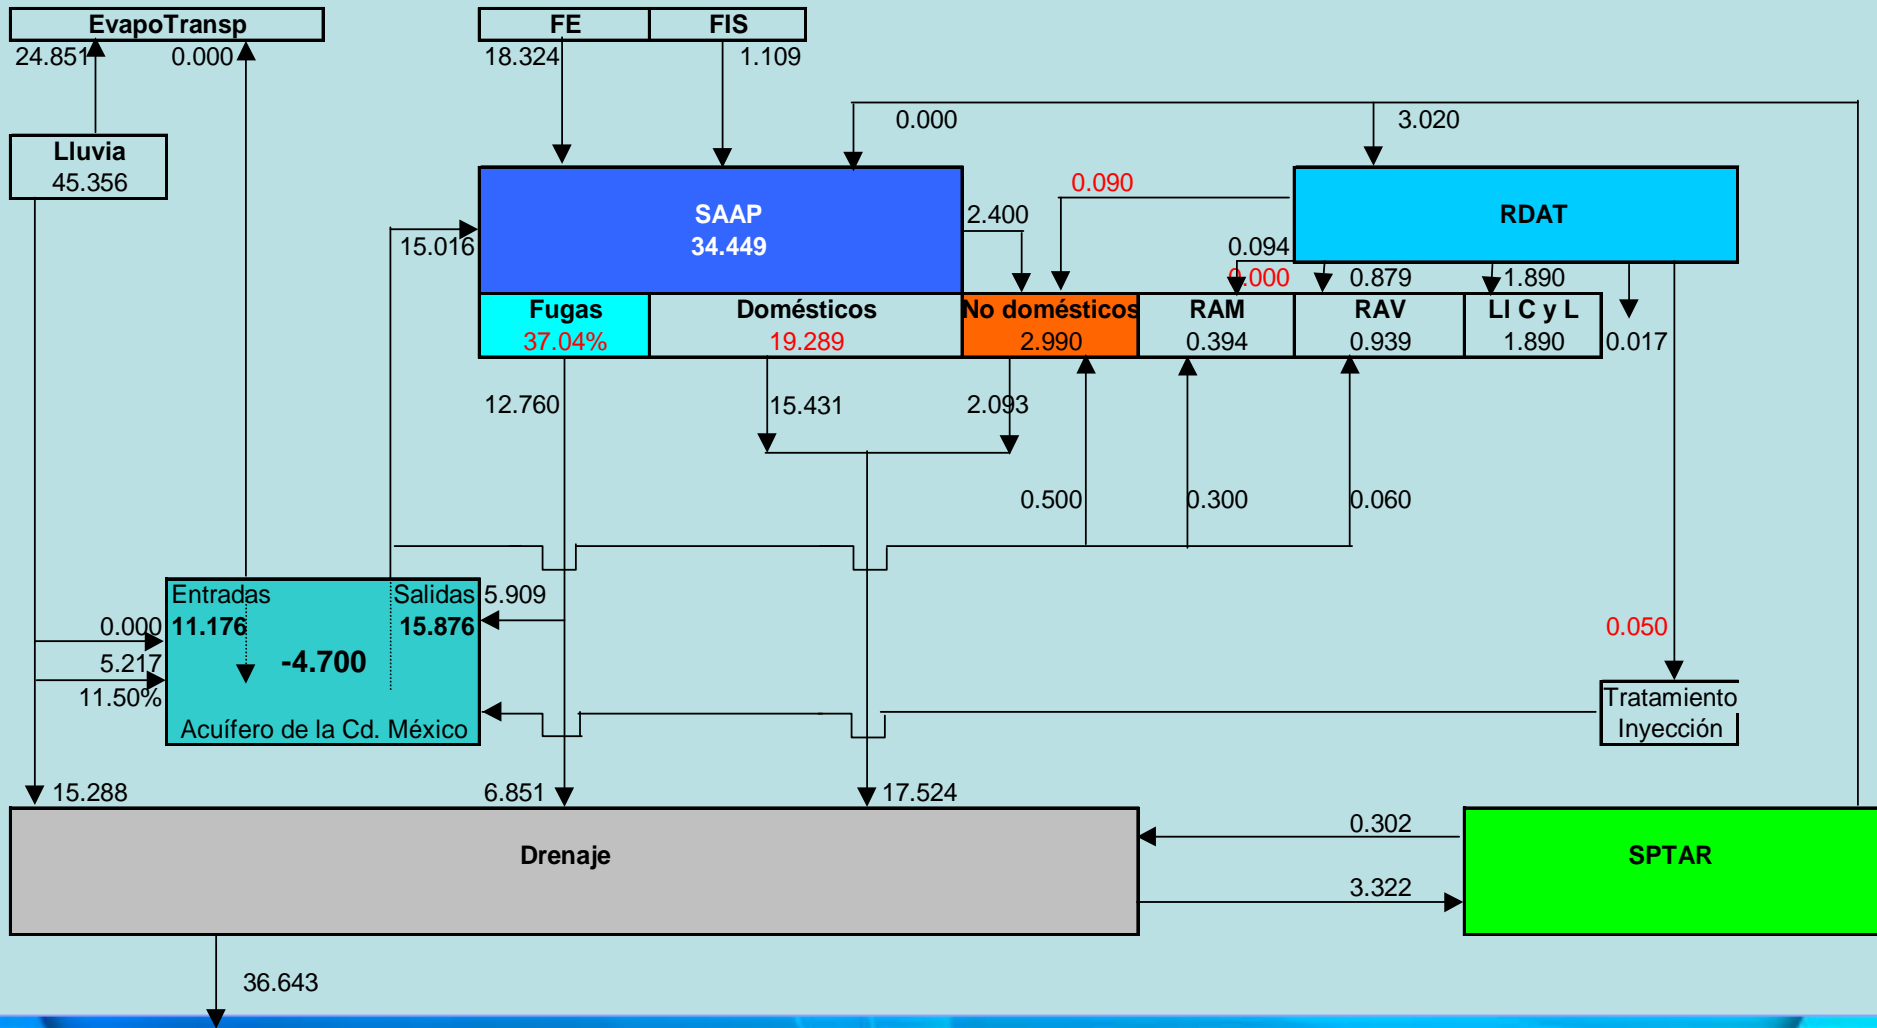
EvapoTransp
24.851
0.000
FE
FIS
18.324
1.109
0.000
3.020
Lluvia
45.356
SAAP
34.449
2.400
0.090
RDAT
15.016
0.094
0.000
0.879
1.890
Fugas
37.04%
Domésticos
19.289
No domésticos
2.990
RAM
0.394
RAV
0.939
LI C y L
1.890
0.017
12.760
15.431
2.093
0.500
0.300
0.060
Entradas
11.176
Salidas
15.876
5.909
0.000
5.217
11.50%
-4.700
Acuífero de la Cd. México
0.050
Tratamiento
Inyección
15.288
6.851
17.524
Drenaje
0.302
3.322
SPTAR
36.643